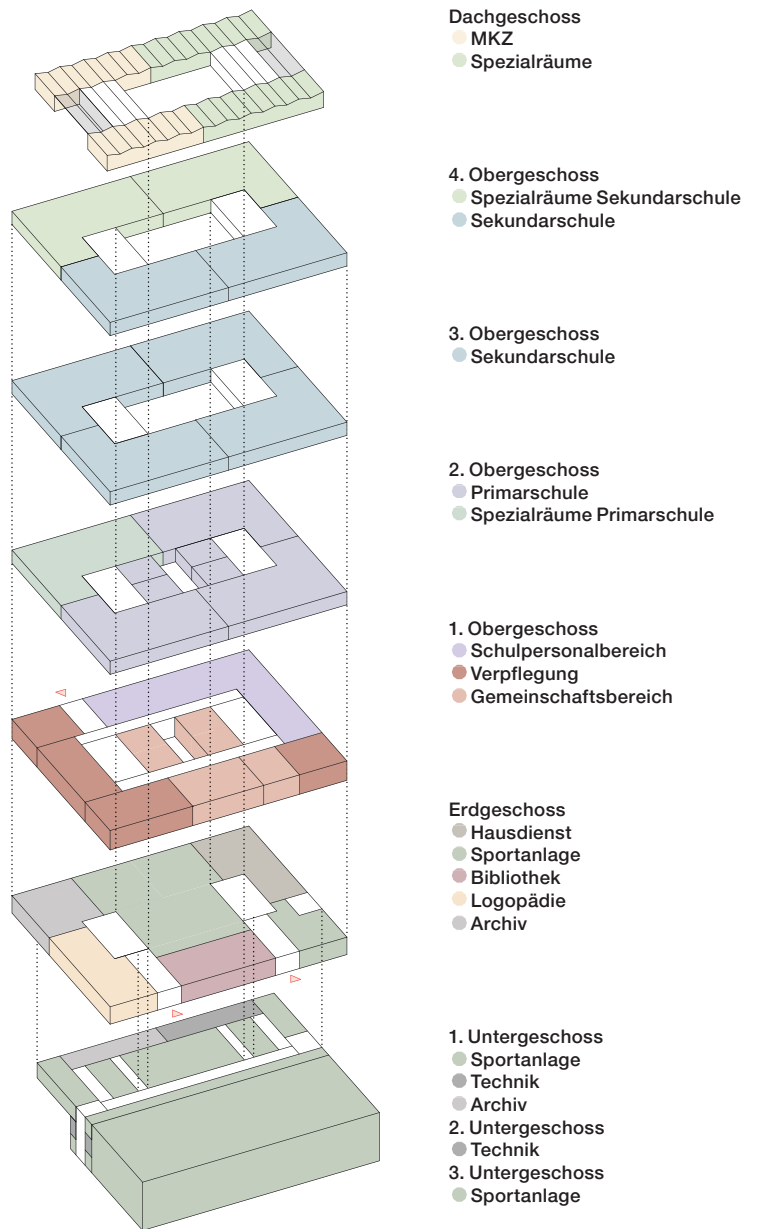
Dachgeschoss
MKZ
Spezialräume

4. Obergeschoss
Spezialräume Sekundarschule
Sekundarschule

3. Obergeschoss
Sekundarschule

2. Obergeschoss
Primarschule
Spezialräume Primarschule

1. Obergeschoss
Schulpersonalbereich
Verpflegung
Gemeinschaftsbereich

Erdgeschoss
Hausdienst
Sportanlage
Bibliothek
Logopädie
Archiv

1. Untergeschoss
Sportanlage
Technik
Archiv
2. Untergeschoss
Technik
3. Untergeschoss
Sportanlage